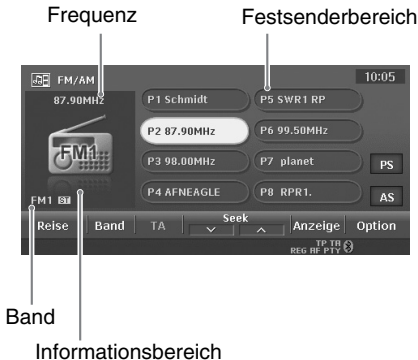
Frequenz

Festsenderbereich

FM/AM

10:05

87.90MHz

FM1

P1 Schmidt

P5 SWR1 RP

P2 87.90MHz

P6 99.50MHz

P3 98.00MHz

P7 planet

PS

P4 AFNEAGLE

P8 RPR1.

AS

FM1 ST

Reise

Band

TA

Seek

Anzeige

Option

TP TR
REG AF PTY

Band

Informationsbereich